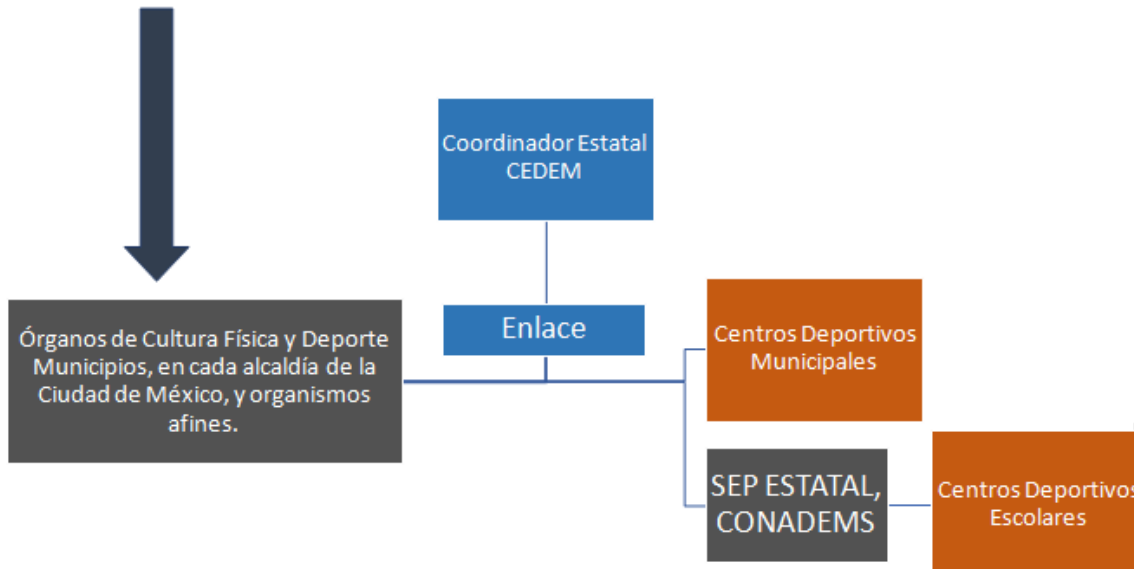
Coordinador Estatal CEDEM

Enlace

Órganos de Cultura Física y Deporte Municipios, en cada alcaldía de la Ciudad de México, y organismos afines.

Centros Deportivos Municipales

SEP ESTATAL, CONADEMS

Centros Deportivos Escolares